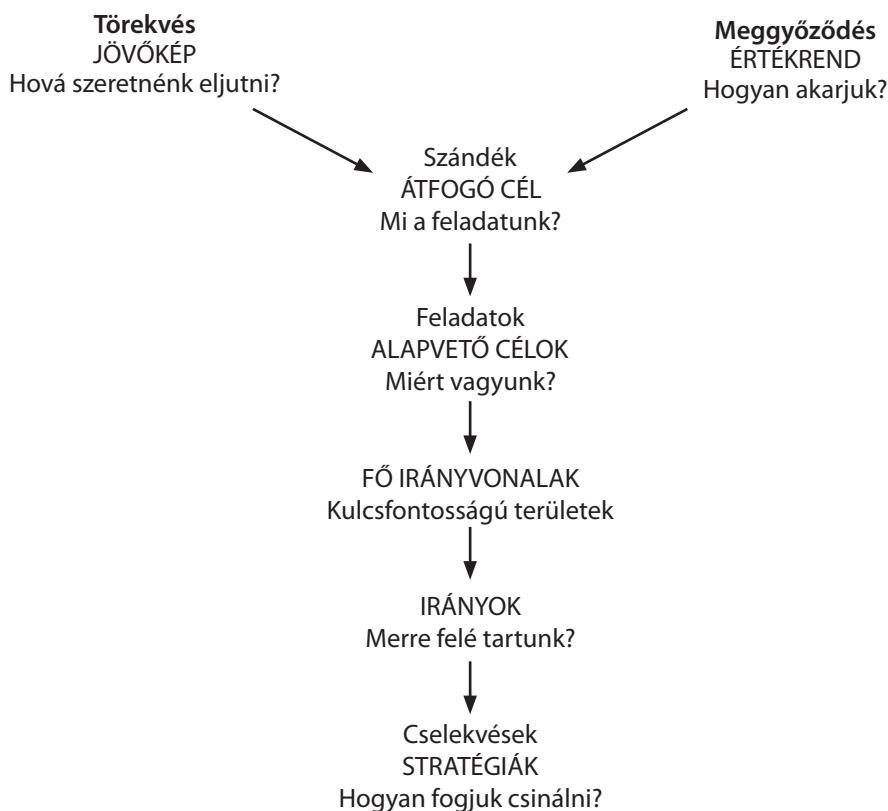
**Törekvés**
JÖVŐKÉP
Hová szeretnénk eljutni?

**Meggyőződés**
ÉRTÉKREND
Hogyan akarjuk?

Szándék
ÁTFOGÓ CÉL
Mi a feladatunk?

Feladatok
ALAPVETŐ CÉLOK
Miért vagyunk?

FŐ IRÁNYVONALAK
Kulcsfontosságú területek

IRÁNYOK
Merre felé tartunk?

Cselekvések
STRATÉGIÁK
Hogyan fogjuk csinálni?